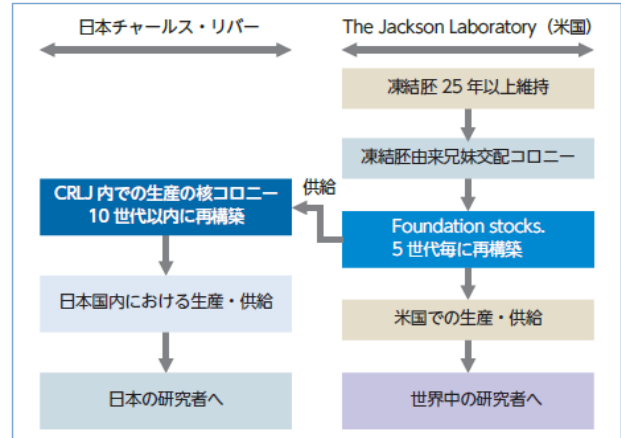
日本チャールス・リバー

The Jackson Laboratory（米国）

凍結胚 25 年以上維持

凍結胚由来兄妹交配コロニー

CRLJ 内での生産の核コロニー
10 世代以内に再構築

供給

Foundation stocks.
5 世代毎に再構築

日本国内における生産・供給

米国での生産・供給

日本の研究者へ

世界中の研究者へ